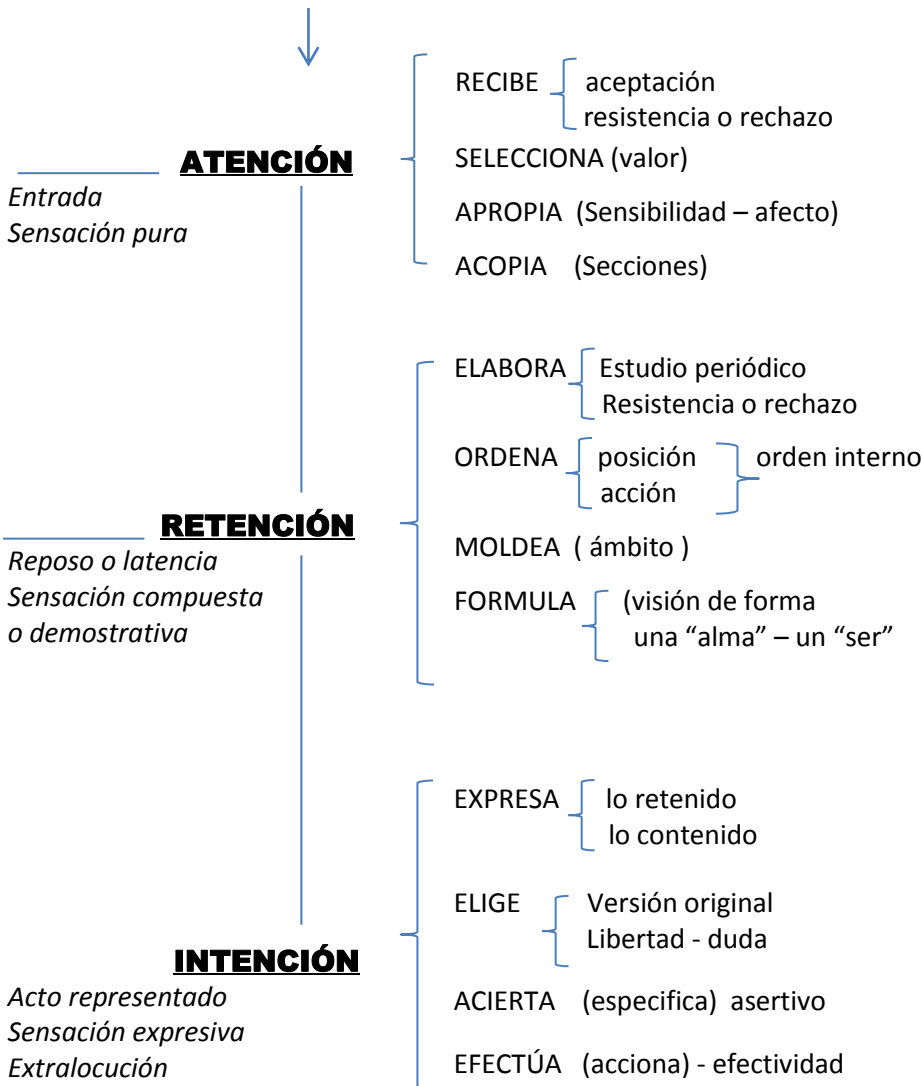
ATENCIÓN
Entrada
Sensación pura

RECIBE aceptación
resistencia o rechazo
SELECCIONA (valor)
APROPIA (Sensibilidad – afecto)
ACOPIA (Secciones)

RETENCIÓN
Reposo o latencia
Sensación compuesta
o demostrativa

ELABORA Estudio periódico
Resistencia o rechazo
ORDENA posición
acción
orden interno
MOLDEA ( ámbito )
FORMULA (visión de forma
una “alma” – un “ser”

INTENCIÓN
Acto representado
Sensación expresiva
Extralocución

EXPRESA lo retenido
lo contenido
ELIGE Versión original
Libertad - duda
ACIERTA (especifica) asertivo
EFECTÚA (acciona) - efectividad